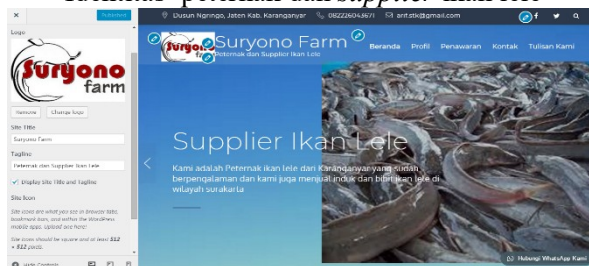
"peternak dan supplier" ikan lele

×
Published

Logo

Suryono farm

Remove
Change logo

Site Title
Suryono Farm

Tagline
Peternak dan Supplier Ikan Lele

Display Site Title and Tagline

Site Icon
Site Icons are what you see in browser tabs, bookmark bars, and within the WordPress mobile apps. Upload one here!
Site Icons should be square and at least 512 × 512 pixels.

Hide Controls

Dusun Ngringo, Jaten Kab. Karanganyar
082226043671
arif.stk@gmail.com

Suryono Farm
Peternak dan Supplier Ikan Lele

Beranda
Profil
Penawaran
Kontak
Tulisan Kami

Supplier Ikan Lele

Kami adalah Peternak ikan lele dari Karanganyar yang sudah berpengalaman dan kami juga menjual induk dan bibit ikan lele di wilayah surakarta

Hubungi WhatsApp Kami